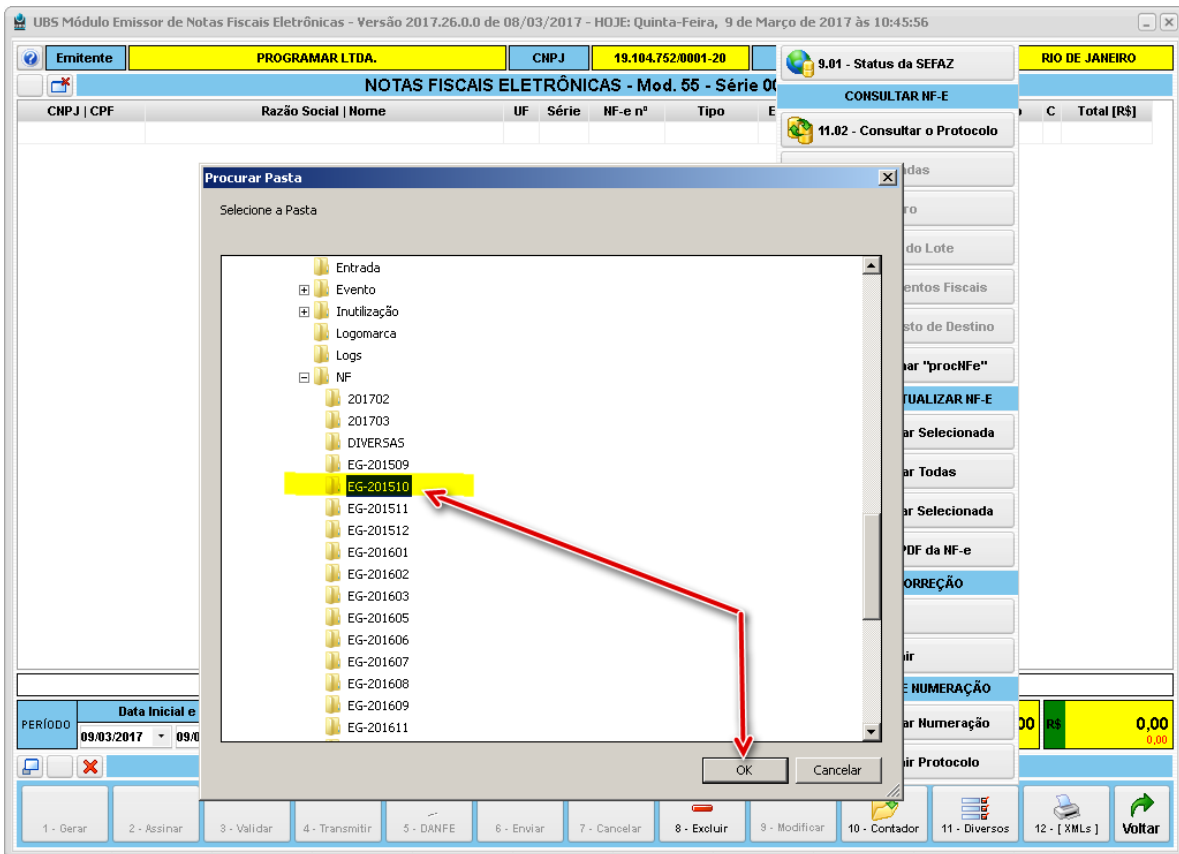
UBS Módulo Emissor de Notas Fiscais Eletrônicas - Versão 2017.26.0.0 de 08/03/2017 - HOJE: Quinta-Feira, 9 de Março de 2017 às 10:45:56

Emitente | PROGRAMAR LTDA. | CNPJ | 19.104.752/0001-20 | RIO DE JANEIRO

NOTAS FISCAIS ELETRÔNICAS - Mod. 55 - Série 0

| CNPJ \| CPF | Razão Social \| Nome | UF | Série | NF-e nº | Tipo | E | C | Total [R$] |
|---|---|---|---|---|---|---|---|---|

9.01 - Status da SEFAZ
CONSULTAR NF-E
11.02 - Consultar o Protocolo
adas
ro
do Lote
entos Fiscais
sto de Destino
ar "procNFe"
TUALIZAR NF-E
ar Selecionada
ar Todas
ar Selecionada
PDF da NF-e
ORREÇÃO
ir
E NUMERAÇÃO
ar Numeração
ir Protocolo

Procurar Pasta
Selecione a Pasta

Entrada
Evento
Inutilização
Logomarca
Logs
NF
201702
201703
DIVERSAS
EG-201509
EG-201510
EG-201511
EG-201512
EG-201601
EG-201602
EG-201603
EG-201605
EG-201606
EG-201607
EG-201608
EG-201609
EG-201611

OK
Cancelar

PERÍODO
Data Inicial e
09/03/2017
09/0

00 R$ 0,00
0,00

1 - Gerar
2 - Assinar
3 - Validar
4 - Transmitir
5 - DANFE
6 - Enviar
7 - Cancelar
8 - Excluir
9 - Modificar
10 - Contador
11 - Diversos
12 - [ XMLs ]
Voltar